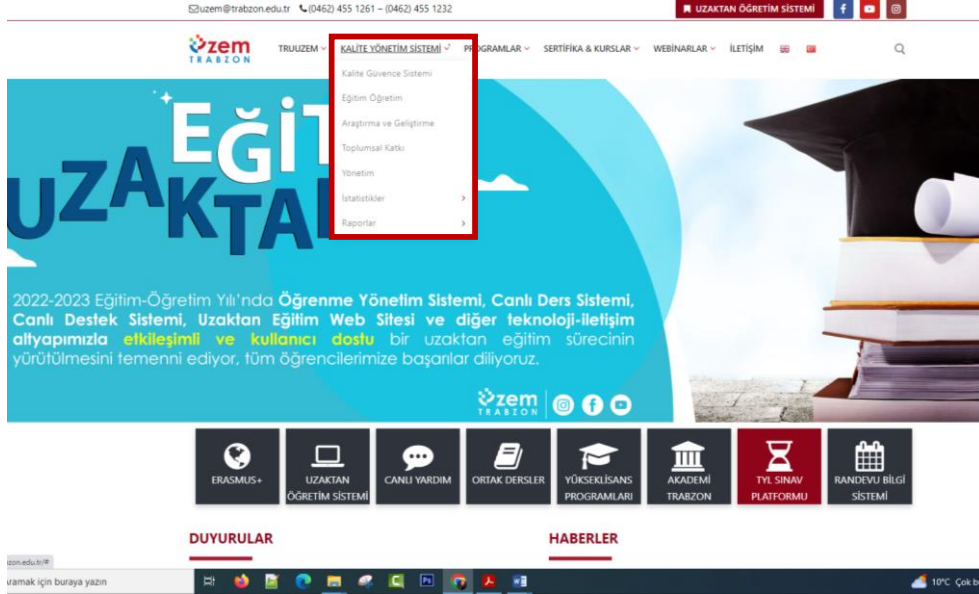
uzem@trabzon.edu.tr (0462) 455 1261 – (0462) 455 1232

UZAKTAN ÖĞRETİM SİSTEMİ

uzem TRABZON

TRUUZEM KALİTE YÖNETİM SİSTEMİ PROGRAMLAR SERTİFİKA & KURSLAR WEBİNARLAR İLETİŞİM

Kalite Güvence Sistemi
Eğitim Öğretim
Araştırma ve Geliştirme
Toplumsal Katkı
Yönetim
İstatistikler
Raporlar

EĞİT
UZAKTA

2022-2023 Eğitim-Öğretim Yılı'nda Öğrenme Yönetim Sistemi, Canlı Ders Sistemi, Canlı Destek Sistemi, Uzaktan Eğitim Web Sitesi ve diğer teknoloji-iletişim altyapımızla etkileşimli ve kullanıcı dostu bir uzaktan eğitim sürecinin yürütülmesini temenni ediyor, tüm öğrencilerimize başarılar diliyoruz.

uzem TRABZON

ERASMUS+
UZAKTAN ÖĞRETİM SİSTEMİ
CANLI YARDIM
ORTAK DERSLER
YÜKSEKLİSANS PROGRAMLARI
AKADEMİ TRABZON
TYL SINAV PLATFORMU
RANDEVU BİLGİ SİSTEMİ

DUYURULAR

HABERLER

zon.edu.tr/#

aramak için buraya yazın

10°C Çok b